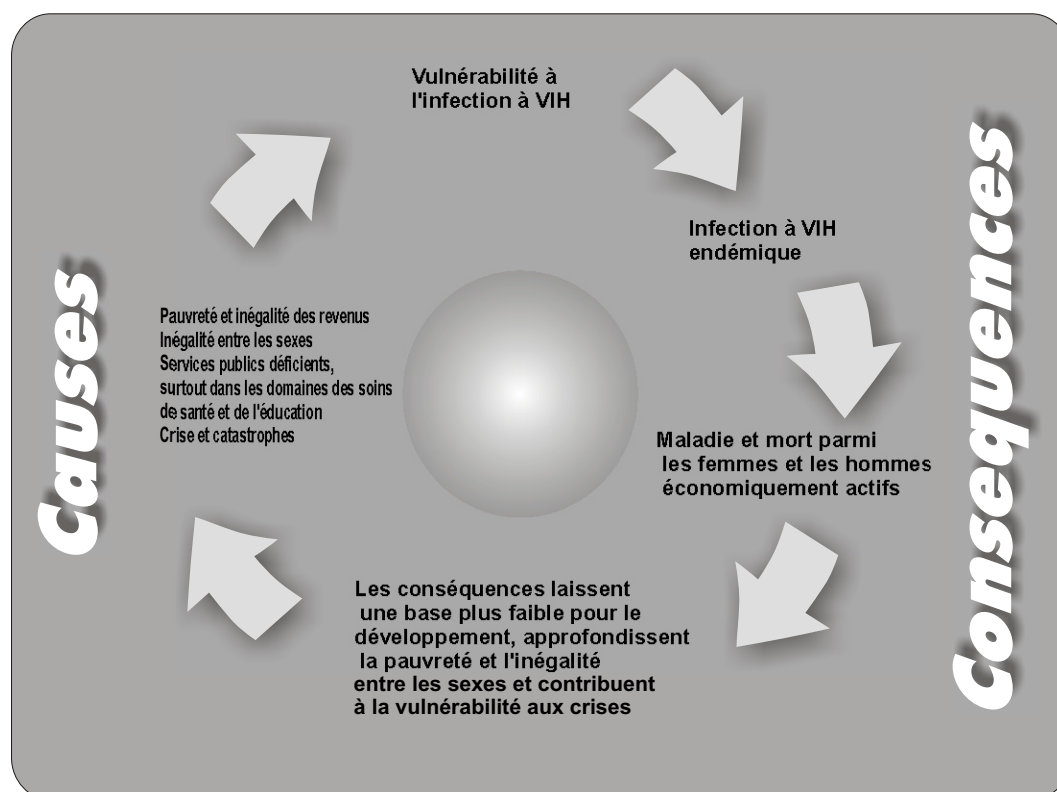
Causes

Vulnérabilité à l'infection à VIH

Infection à VIH endémique

Maladie et mort parmi les femmes et les hommes économiquement actifs

Les conséquences laissent une base plus faible pour le développement, approfondissent la pauvreté et l'inégalité entre les sexes et contribuent à la vulnérabilité aux crises

Pauvreté et inégalité des revenus
Inégalité entre les sexes
Services publics déficients, surtout dans les domaines des soins de santé et de l'éducation
Crise et catastrophes

Conséquences